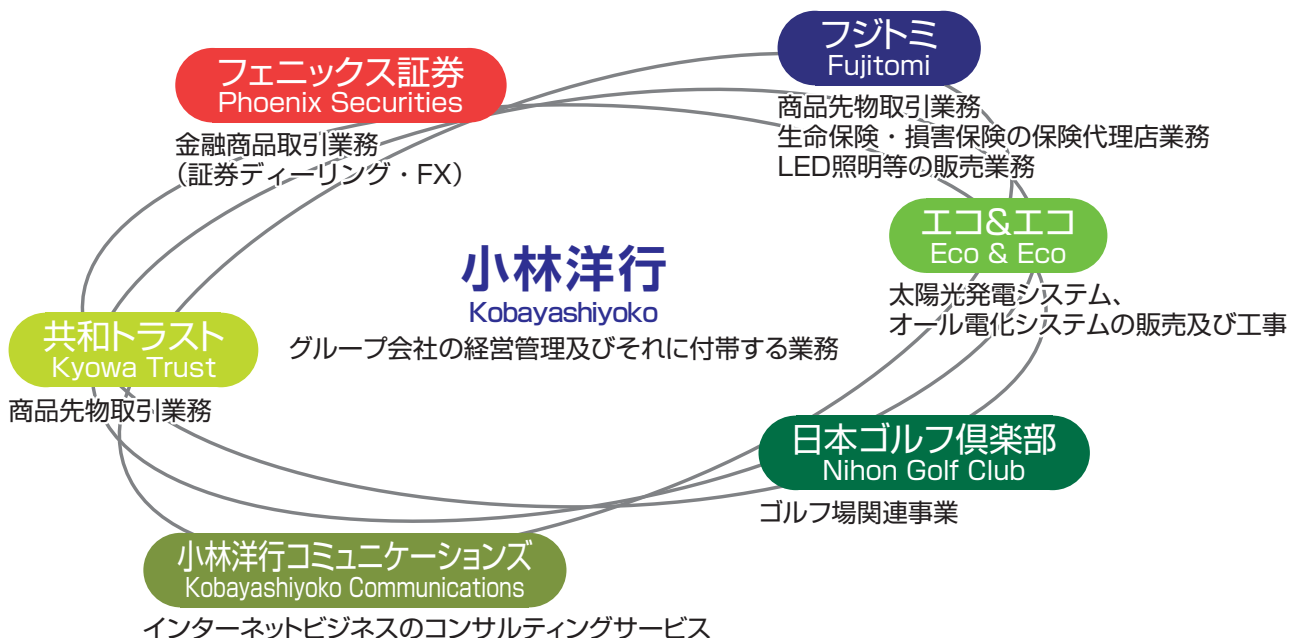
フェニックス証券
Phoenix Securities
金融商品取引業務
（証券ディーリング・FX）

フジトミ
Fujitomi
商品先物取引業務
生命保険・損害保険の保険代理店業務
LED照明等の販売業務

小林洋行
Kobayashiyoko
グループ会社の経営管理及びそれに付帯する業務

エコ&エコ
Eco & Eco
太陽光発電システム、
オール電化システムの販売及び工事

共和トラスト
Kyowa Trust
商品先物取引業務

日本ゴルフ倶楽部
Nihon Golf Club
ゴルフ場関連事業

小林洋行コミュニケーションズ
Kobayashiyoko Communications
インターネットビジネスのコンサルティングサービス